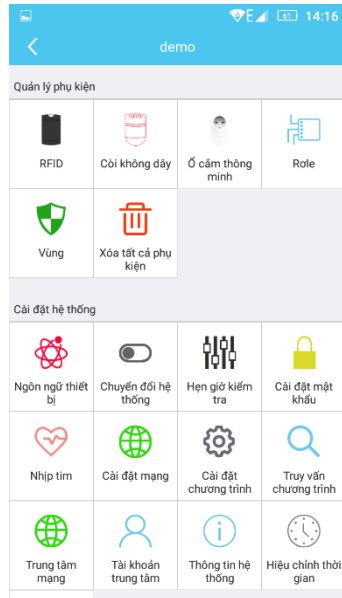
61 14:16

demo

Quản lý phụ kiện

RFID

Còi không dây

Ổ cắm thông minh

Rơle

Vùng

Xóa tất cả phụ kiện

Cài đặt hệ thống

Ngôn ngữ thiết bị

Chuyển đổi hệ thống

Hẹn giờ kiểm tra

Cài đặt mật khẩu

Nhịp tim

Cài đặt mạng

Cài đặt chương trình

Truy vấn chương trình

Trung tâm mạng

Tài khoản trung tâm

Thông tin hệ thống

Hiệu chỉnh thời gian